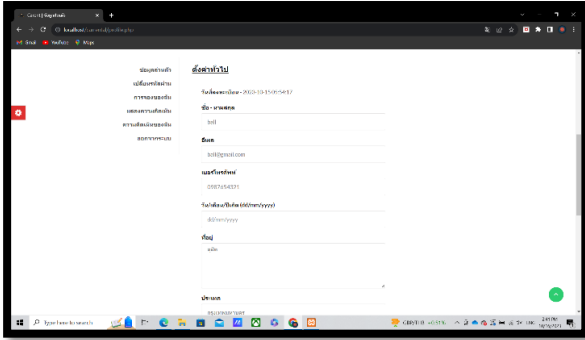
Gmail YouTube Maps

ข้อมูลส่วนตัว
เปลี่ยนรหัสผ่าน
การจองของฉัน
แสดงความคิดเห็น
ความคิดเห็นของฉัน
ออกจากระบบ

ตั้งค่าทั่วไป

วันที่ลงทะเบียน - 2023-10-15 01:54:17

ชื่อ - นามสกุล

boll

อีเมล

boll@gmail.com

เบอร์โทรศัพท์

0987654321

วัน/เดือน/ปีเกิด (dd/mm/yyyy)

dd/mm/yyyy

ที่อยู่

ประเทศ

Type here to search